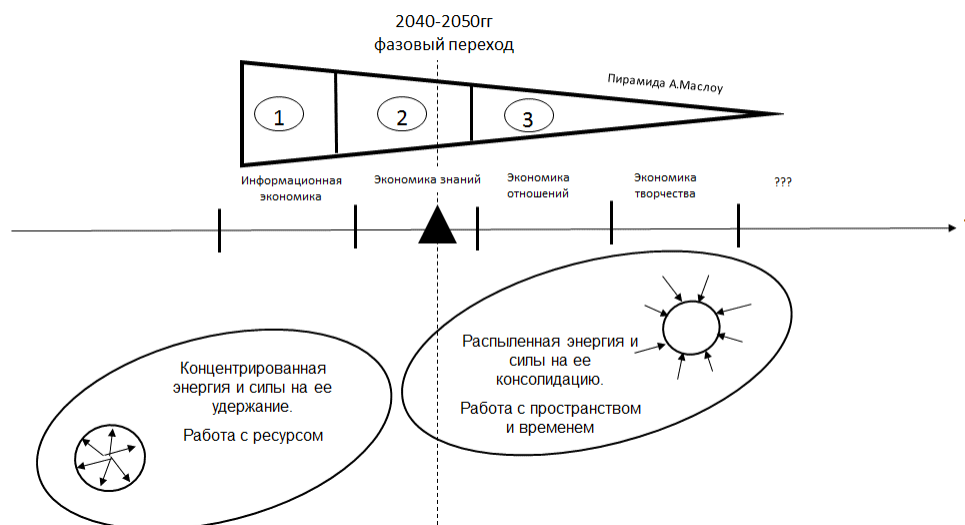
2040-2050гг
фазовый переход

Пирамида А.Маслоу

1

2

3

Информационная экономика

Экономика знаний

Экономика отношений

Экономика творчества

???

Концентрированная энергия и силы на ее удержание.

Работа с ресурсом

Распыленная энергия и силы на ее консолидацию.

Работа с пространством и временем